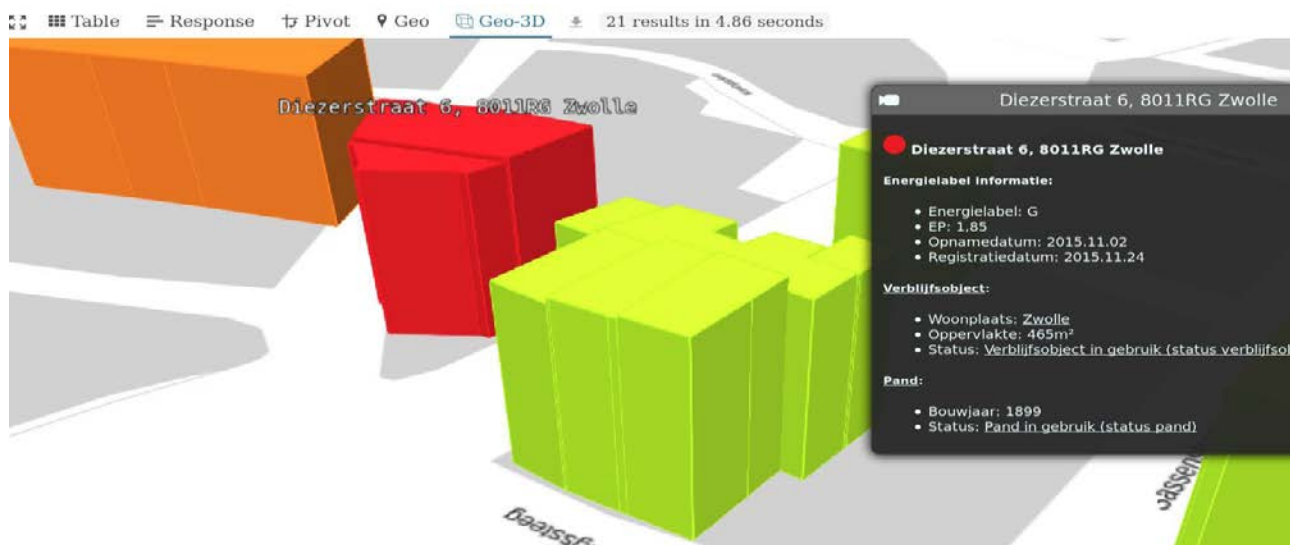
Table Response Pivot Geo Geo-3D 21 results in 4.86 seconds

Diezerstraat 6, 8011RG Zwolle

Diezerstraat 6, 8011RG Zwolle

Diezerstraat 6, 8011RG Zwolle

Energielabel informatie:

- Energielabel: G
- EP: 1.85
- Opnamedatum: 2015.11.02
- Registratiedatum: 2015.11.24

Verblijfsobject:

- Woonplaats: Zwolle
- Oppervlakte: 465m²
- Status: Verblijfsobject in gebruik (status verblijfso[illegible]

Pand:

- Bouwjaar: 1899
- Status: Pand in gebruik (status pand)

Gasteeg

Jassen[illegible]